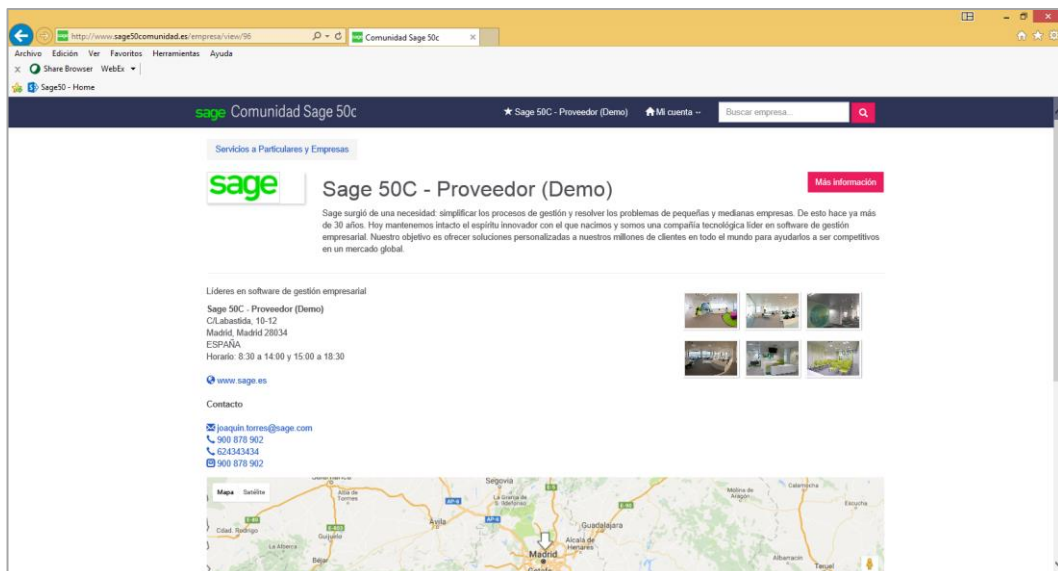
http://www.sage50comunidad.es/empresa/view/96
Comunidad Sage 50c
Archivo Edición Ver Favoritos Herramientas Ayuda
Share Browser WebEx
Sage50 - Home

sage Comunidad Sage 50c
Sage 50C - Proveedor (Demo) Mi cuenta
Buscar empresa...

Servicios a Particulares y Empresas

sage

Sage 50C - Proveedor (Demo)

Más información

Sage surgió de una necesidad: simplificar los procesos de gestión y resolver los problemas de pequeñas y medianas empresas. De esto hace ya más de 30 años. Hoy mantenemos intacto el espíritu innovador con el que nacimos y somos una compañía tecnológica líder en software de gestión empresarial. Nuestro objetivo es ofrecer soluciones personalizadas a nuestros millones de clientes en todo el mundo para ayudarlos a ser competitivos en un mercado global.

Líderes en software de gestión empresarial

Sage 50C - Proveedor (Demo)
C/Labastida, 10-12
Madrid, Madrid 28034
ESPAÑA
Horario: 8:30 a 14:00 y 15:00 a 18:30

www.sage.es

Contacto

joaquin.torres@sage.com
900 878 902
624343434
900 878 902

Mapa Satélite
Segovia
Alba de Tormes
La Granja de San Ildefonso
Ávila
Guadalajara
Cdad. Rodrigo
Guijuelo
Alcalá de Henares
Madrid
La Alberca
Béjar
Molina de Aragón
Calamocha
Albarracín
Teruel
Escucha